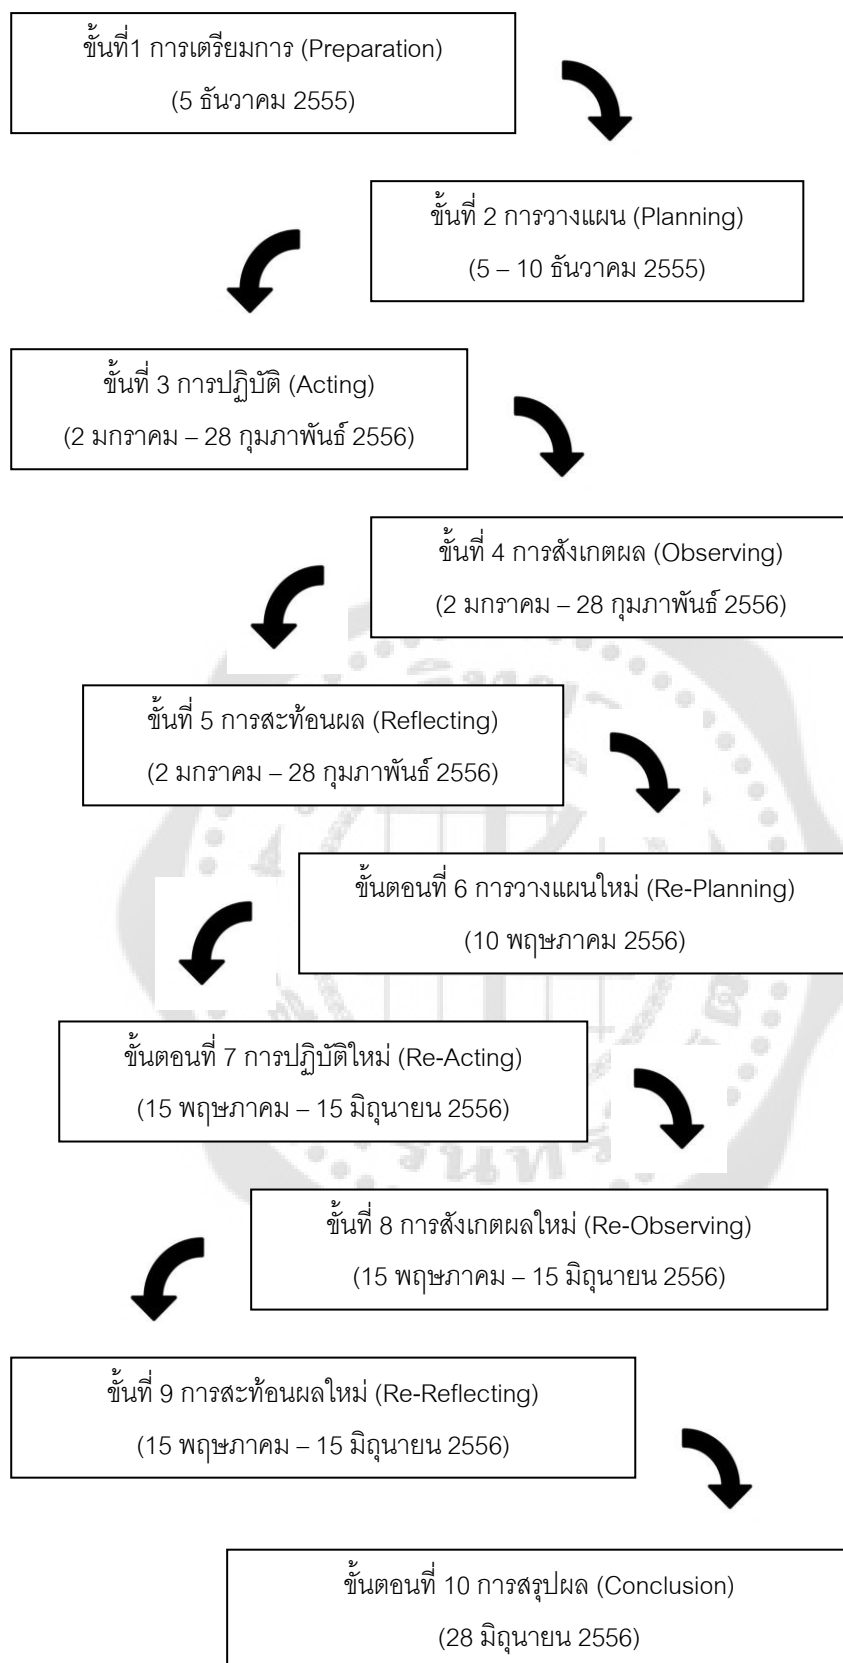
ขั้นที่1 การเตรียมการ (Preparation)
(5 ธันวาคม 2555)

ขั้นที่ 2 การวางแผน (Planning)
(5 – 10 ธันวาคม 2555)

ขั้นที่ 3 การปฏิบัติ (Acting)
(2 มกราคม – 28 กุมภาพันธ์ 2556)

ขั้นที่ 4 การสังเกตผล (Observing)
(2 มกราคม – 28 กุมภาพันธ์ 2556)

ขั้นที่ 5 การสะท้อนผล (Reflecting)
(2 มกราคม – 28 กุมภาพันธ์ 2556)

ขั้นตอนที่ 6 การวางแผนใหม่ (Re-Planning)
(10 พฤษภาคม 2556)

ขั้นตอนที่ 7 การปฏิบัติใหม่ (Re-Acting)
(15 พฤษภาคม – 15 มิถุนายน 2556)

ขั้นที่ 8 การสังเกตผลใหม่ (Re-Observing)
(15 พฤษภาคม – 15 มิถุนายน 2556)

ขั้นที่ 9 การสะท้อนผลใหม่ (Re-Reflecting)
(15 พฤษภาคม – 15 มิถุนายน 2556)

ขั้นตอนที่ 10 การสรุปผล (Conclusion)
(28 มิถุนายน 2556)